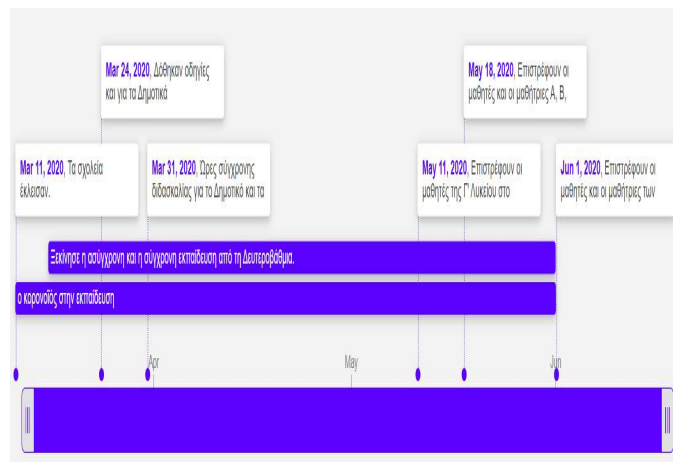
Mar 24, 2020, Δόθηκαν οδηγίες και για τα Δημοτικά

May 18, 2020, Επιστρέφουν οι μαθητές και οι μαθήτριες Α, Β,

Mar 11, 2020, Τα σχολεία έκλεισαν.

Mar 31, 2020, Ώρες σύγχρονης διδασκαλίας για τα Δημοτικά και τα

May 11, 2020, Επιστρέφουν οι μαθητές της Γ' Λυκείου στο

Jun 1, 2020, Επιστρέφουν οι μαθητές και οι μαθήτριες των

Ξεκίνησε η ασύγχρονη και η σύγχρονη εκπαίδευση από τη Δευτεροβάθμια.

ο κορονοϊός στην εκπαίδευση

Apr

May

Jun